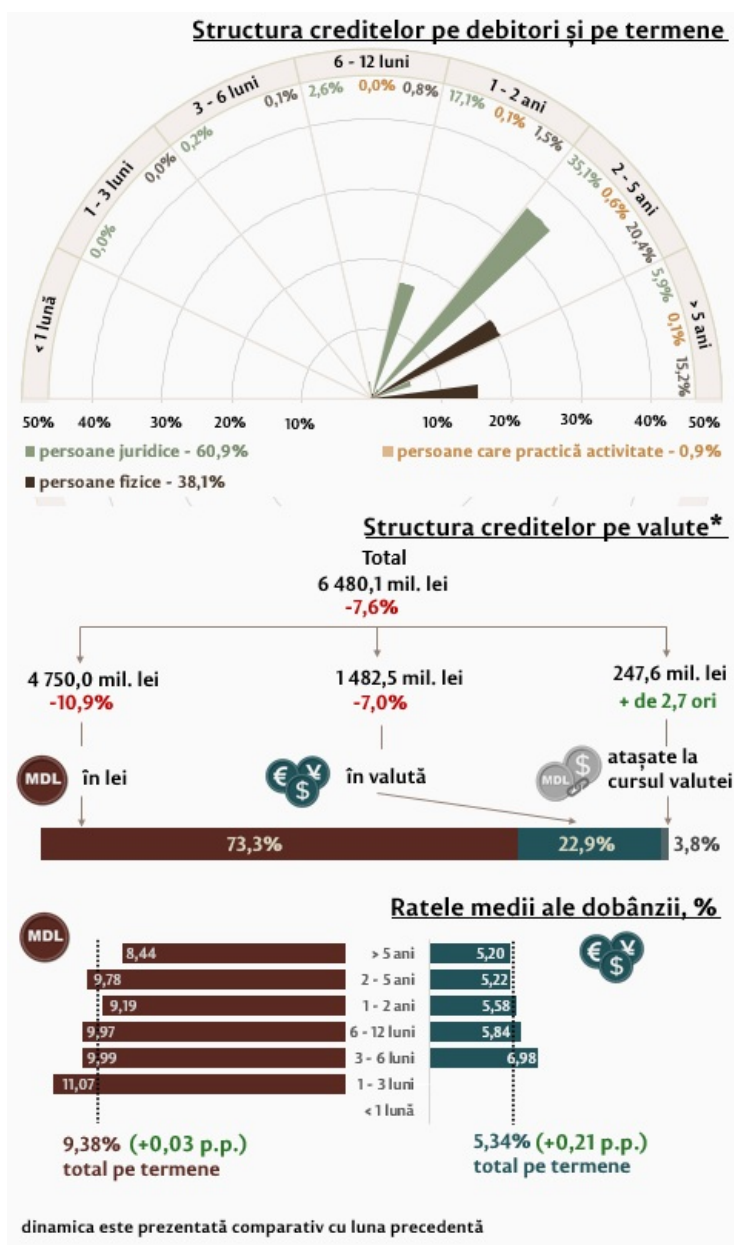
Structura creditelor pe debitori și pe termene

< 1 lună

1 - 3 luni
0,0%
0,0%

3 - 6 luni
0,2%
0,1%

6 - 12 luni
2,6%
0,0%
0,8%

1 - 2 ani
17,1%
0,1%
1,5%

2 - 5 ani
35,1%
0,6%
20,4%

> 5 ani
5,9%
0,1%
15,2%

50% 40% 30% 20% 10% 10% 20% 30% 40% 50%

persoane juridice - 60,9%
persoane care practică activitate - 0,9%
persoane fizice - 38,1%

Structura creditelor pe valute*

Total
6 480,1 mil. lei
-7,6%

4 750,0 mil. lei
-10,9%

1 482,5 mil. lei
-7,0%

247,6 mil. lei
+ de 2,7 ori

MDL în lei

în valută

MDL atașate la cursul valutei

73,3%
22,9%
3,8%

Ratele medii ale dobânzii, %

MDL

| | | |
|---|---|---|
| 8,44 | > 5 ani | 5,20 |
| 9,78 | 2 - 5 ani | 5,22 |
| 9,19 | 1 - 2 ani | 5,58 |
| 9,97 | 6 - 12 luni | 5,84 |
| 9,99 | 3 - 6 luni | 6,98 |
| 11,07 | 1 - 3 luni | |
| | < 1 lună | |

9,38% (+0,03 p.p.)
total pe termene

5,34% (+0,21 p.p.)
total pe termene

dinamica este prezentată comparativ cu luna precedentă